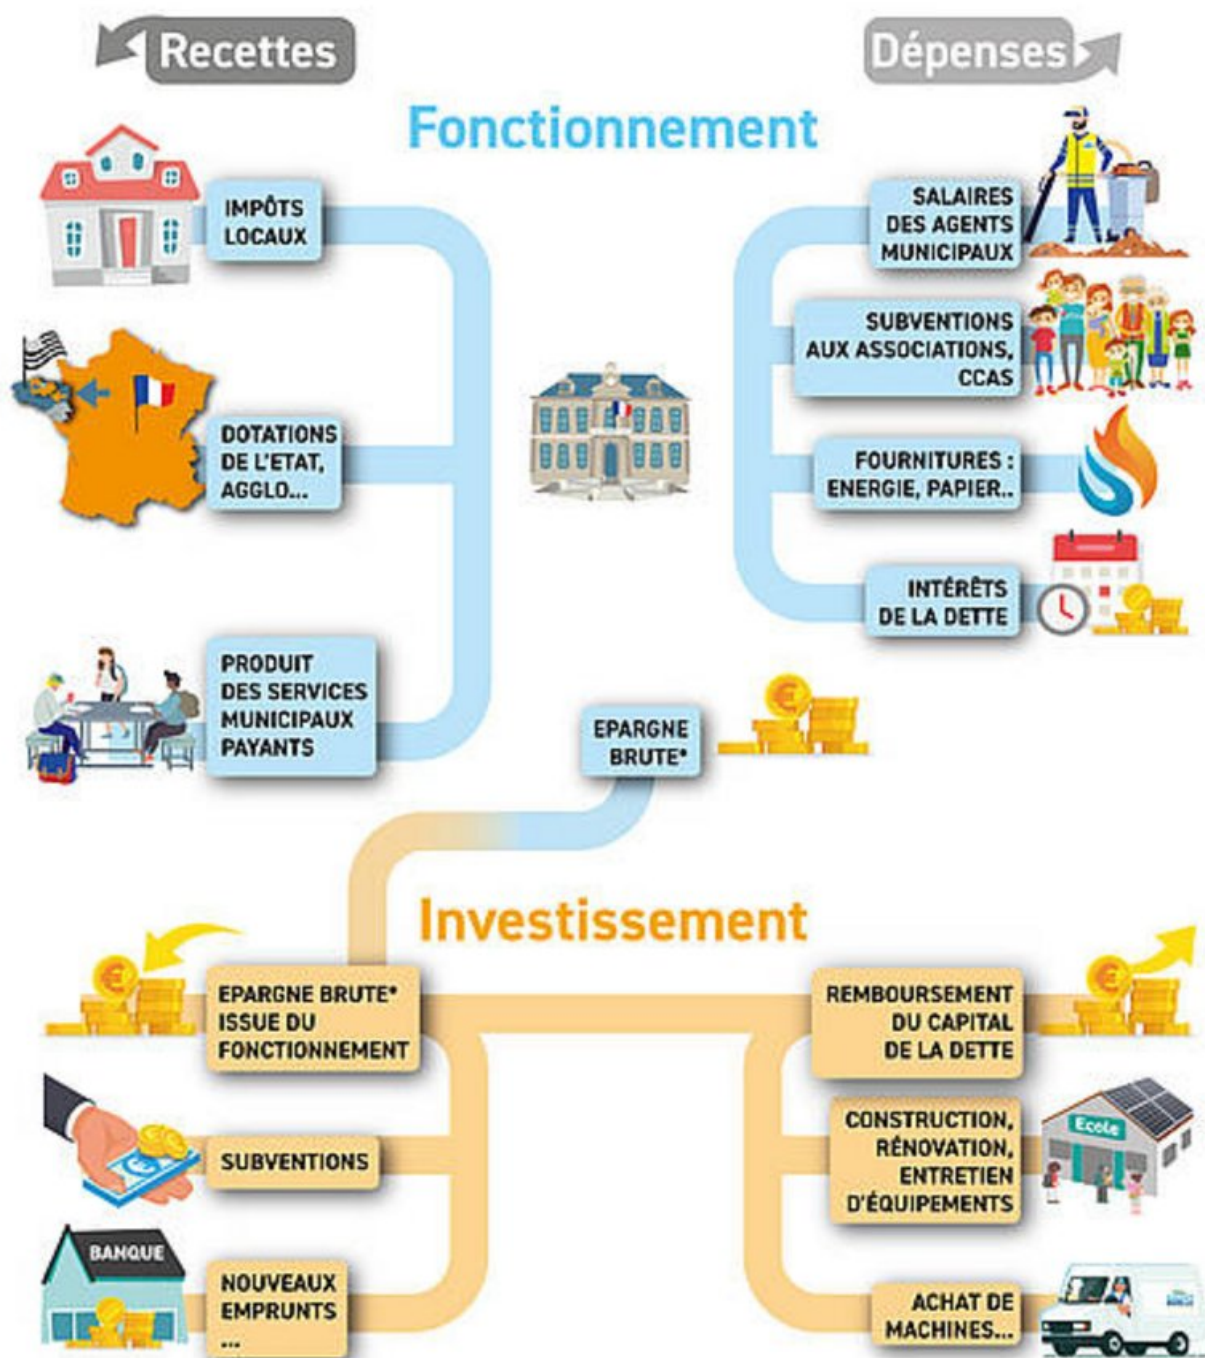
Recettes

Dépenses

Fonctionnement

IMPÔTS LOCAUX

DOTATIONS DE L'ETAT, AGGLO...

PRODUIT DES SERVICES MUNICIPAUX PAYANTS

SALAIRES DES AGENTS MUNICIPAUX

SUBVENTIONS AUX ASSOCIATIONS, CCAS

FOURNITURES : ENERGIE, PAPIER..

INTÉRÊTS DE LA DETTE

EPARGNE BRUTE*

Investissement

EPARGNE BRUTE* ISSUE DU FONCTIONNEMENT

SUBVENTIONS

BANQUE

NOUVEAUX EMPRUNTS ...

REMBOURSEMENT DU CAPITAL DE LA DETTE

CONSTRUCTION, RÉNOVATION, ENTRETIEN D'ÉQUIPEMENTS

Ecole

ACHAT DE MACHINES...